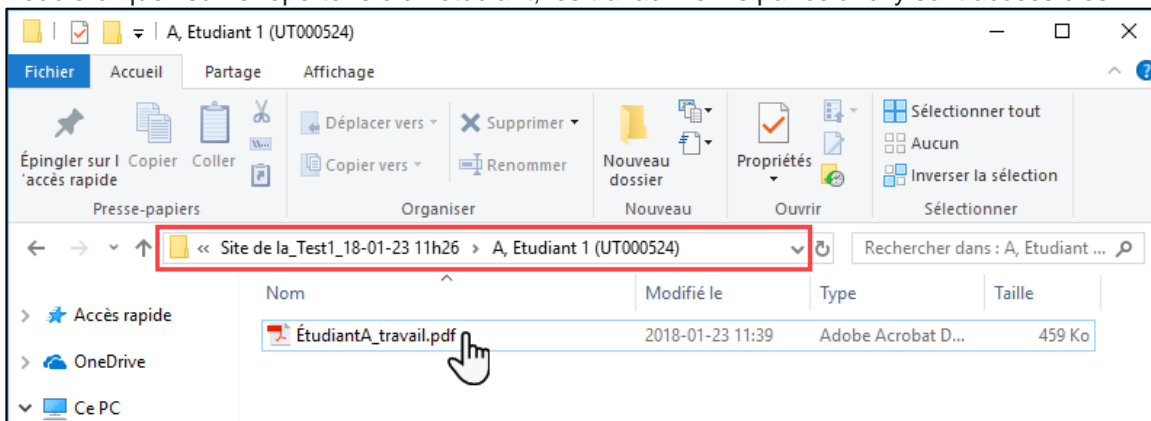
A, Etudiant 1 (UT000524)

Fichier Accueil Partage Affichage

Épingler sur l'accès rapide Copier Coller

Presse-papiers

Déplacer vers Supprimer

Copier vers Renommer

Organiser

Nouveau dossier

Nouveau

Propriétés

Ouvrir

Sélectionner tout

Aucun

Inverser la sélection

Sélectionner

« Site de la_Test1_18-01-23 11h26 › A, Etudiant 1 (UT000524)

Rechercher dans : A, Etudiant ...

Accès rapide

OneDrive

Ce PC

| Nom | Modifié le | Type | Taille |
|---|---|---|---|
| ÉtudiantA_travail.pdf | 2018-01-23 11:39 | Adobe Acrobat D... | 459 Ko |